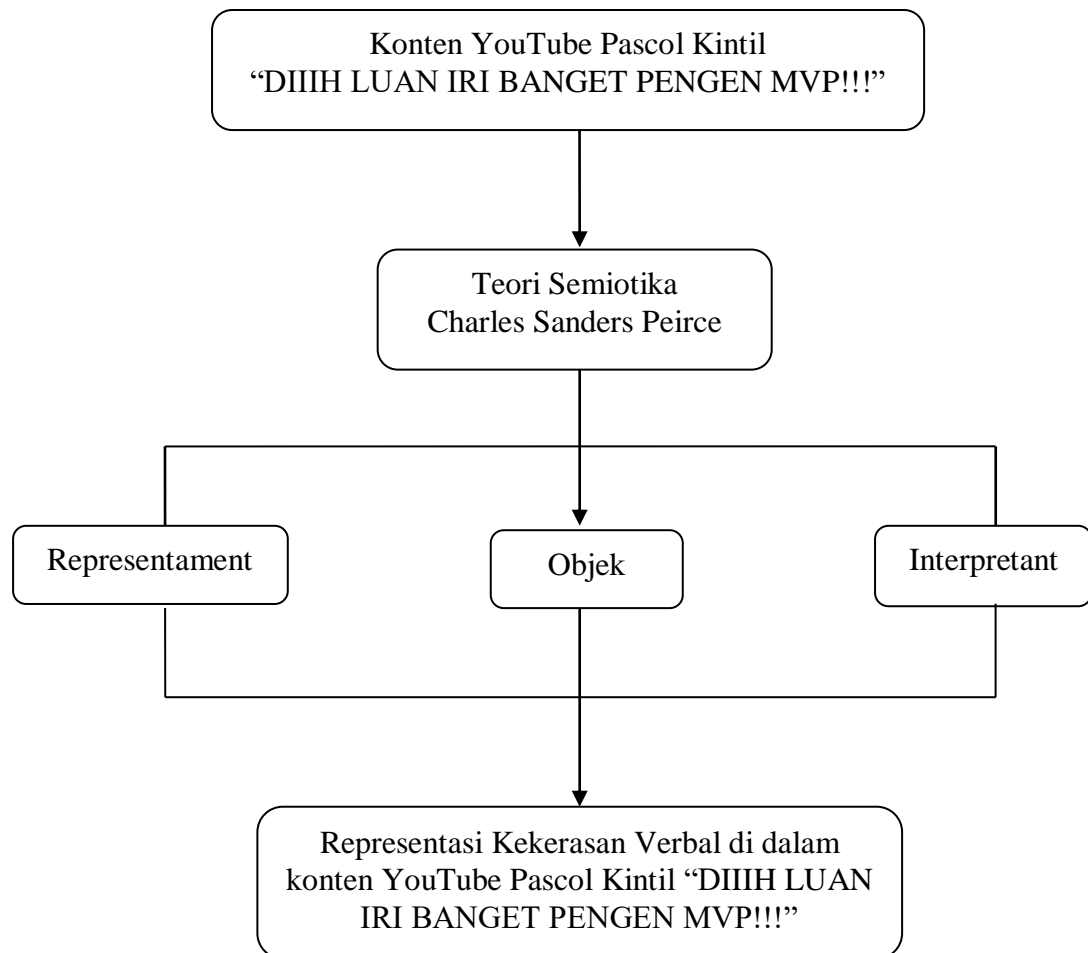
Konten YouTube Pascol Kintil
“DIIIH LUAN IRI BANGET PENGEN MVP!!!”

Teori Semiotika
Charles Sanders Peirce

Representament

Objek

Interpretant

Representasi Kekerasan Verbal di dalam konten YouTube Pascol Kintil “DIIIH LUAN IRI BANGET PENGEN MVP!!!”